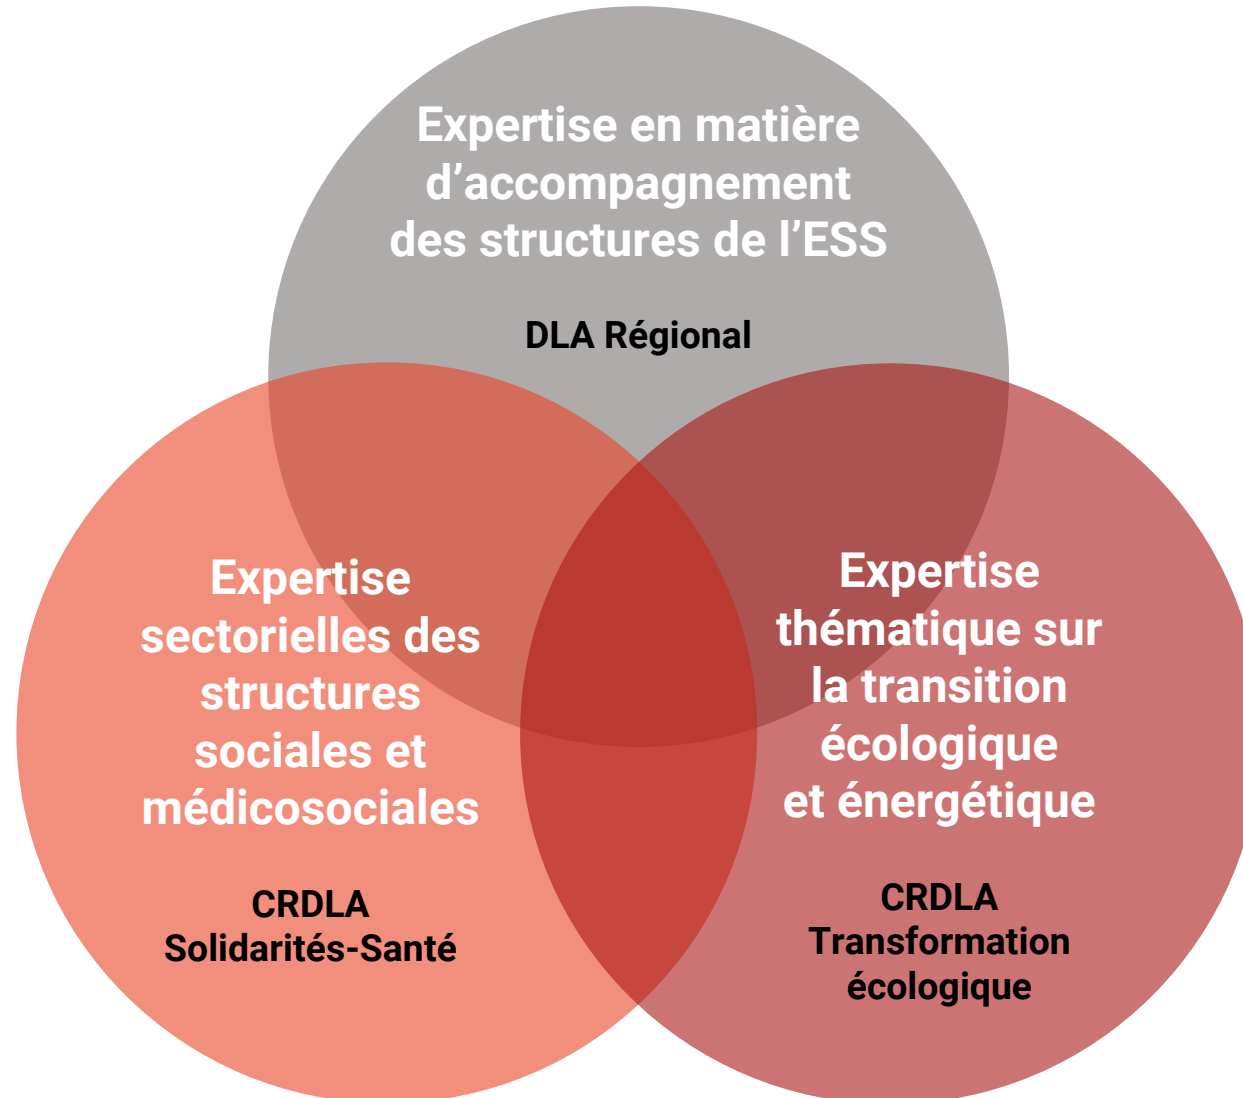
Expertise en matière d’accompagnement des structures de l’ESS

DLA Régional

Expertise sectorielles des structures sociales et médicosociales

CRDLA Solidarités-Santé

Expertise thématique sur la transition écologique et énergétique

CRDLA Transformation écologique